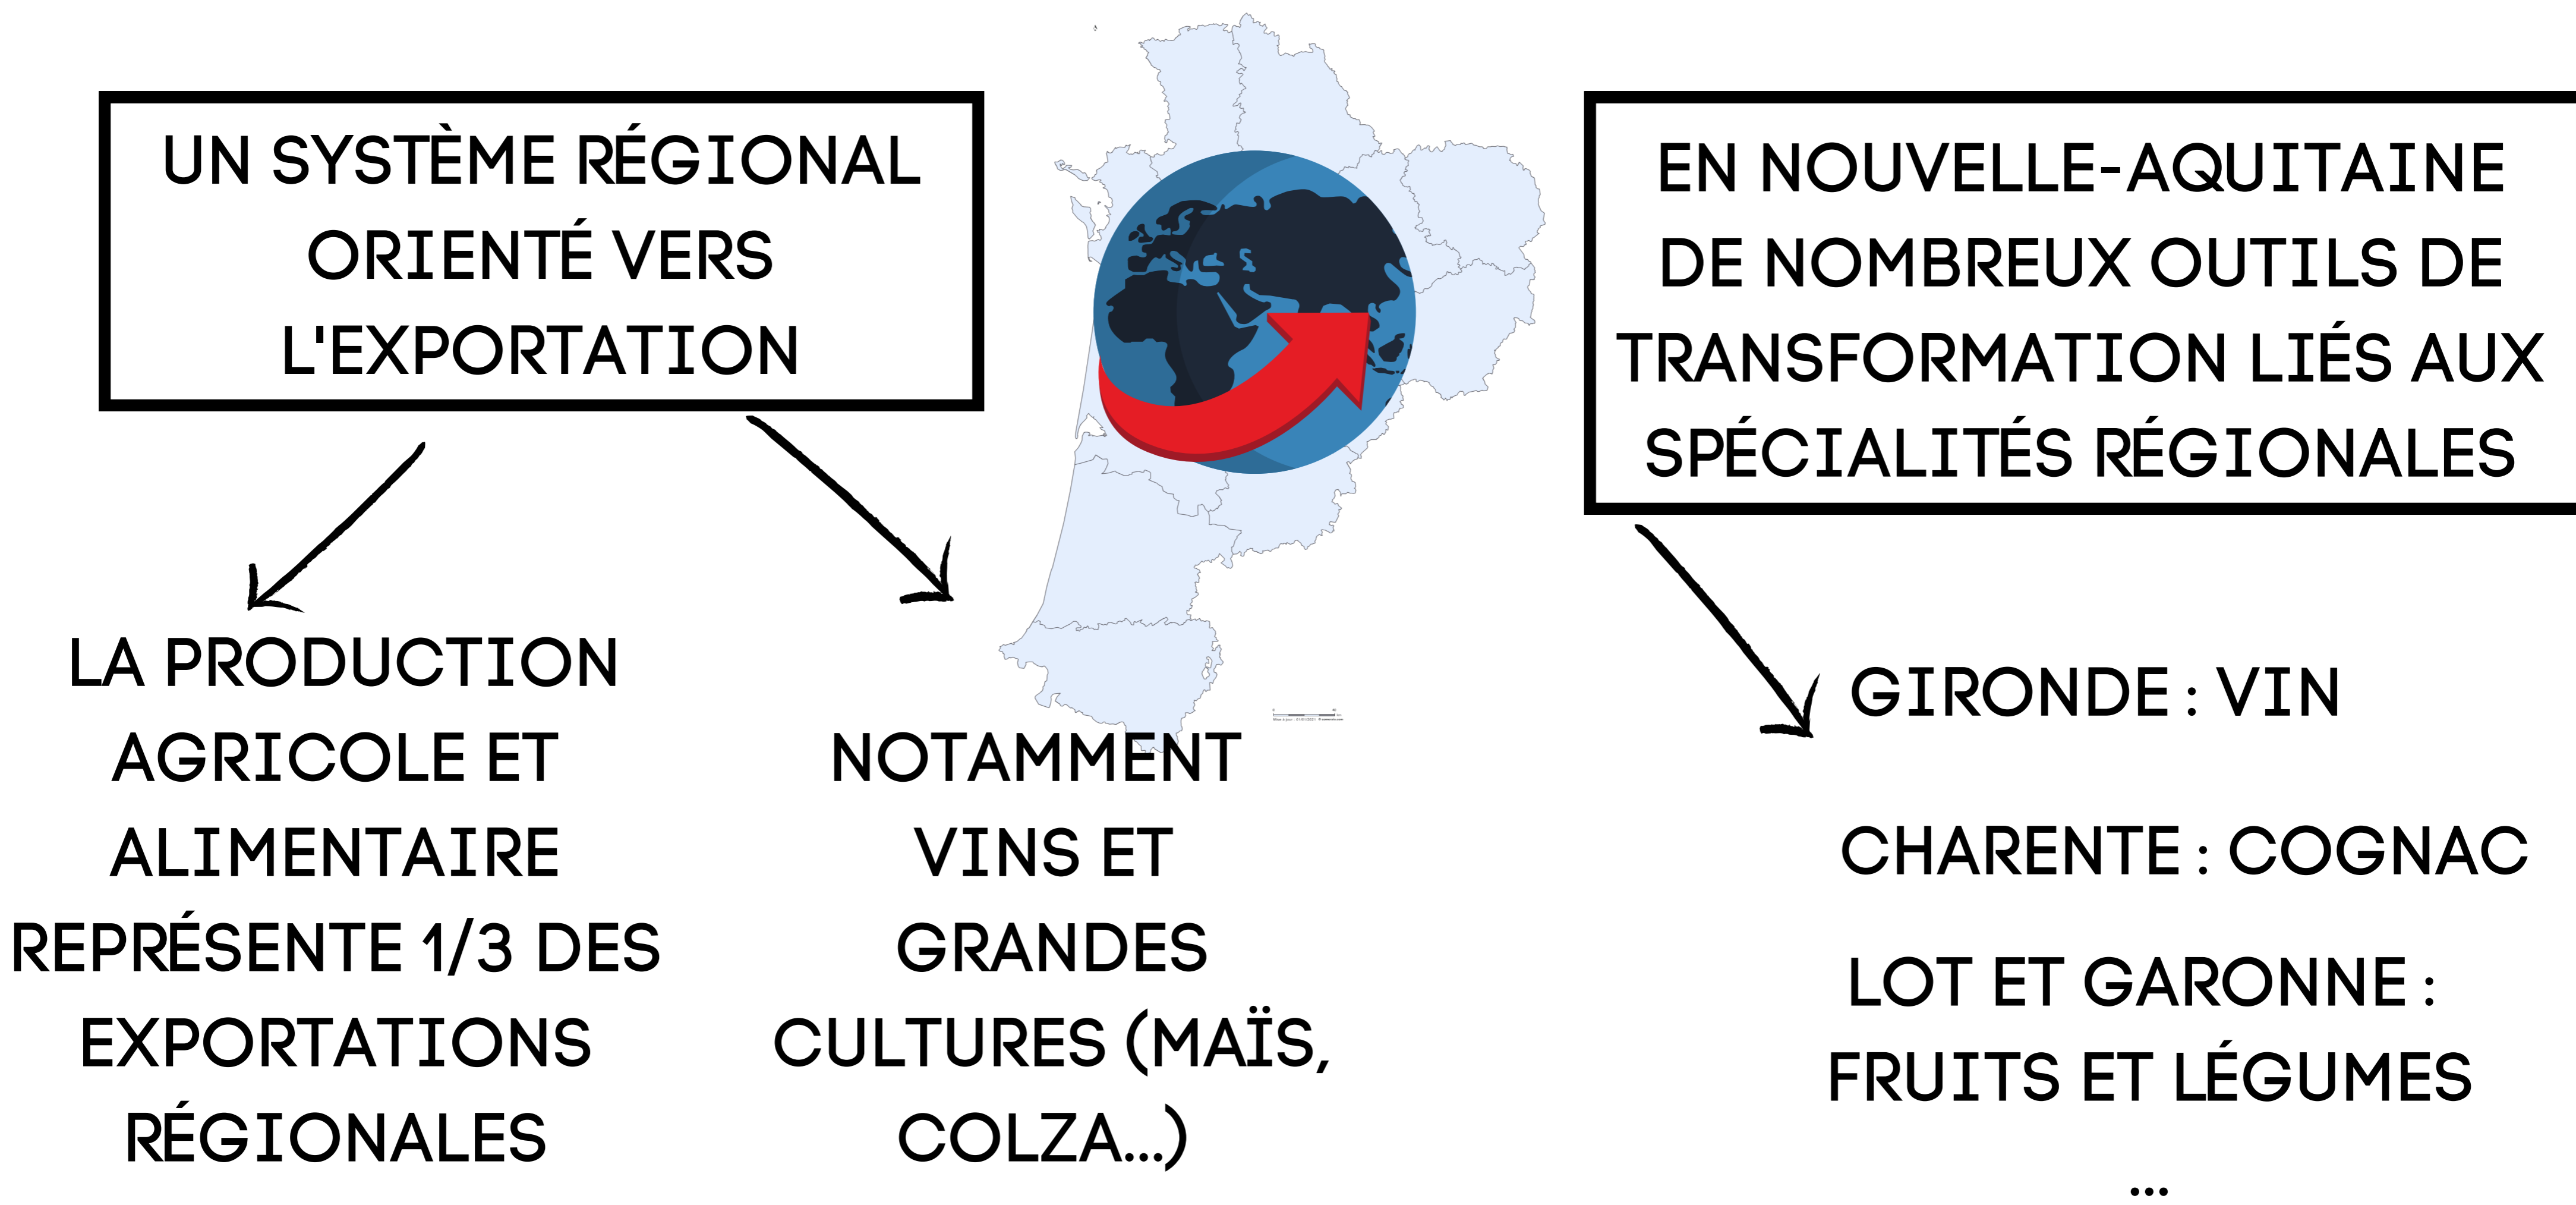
UN SYSTÈME RÉGIONAL ORIENTÉ VERS L'EXPORTATION

LA PRODUCTION AGRICOLE ET ALIMENTAIRE REPRÉSENTE 1/3 DES EXPORTATIONS RÉGIONALES

NOTAMMENT VINS ET GRANDES CULTURES (MAÏS, COLZA...)

EN NOUVELLE-AQUITAINE DE NOMBREUX OUTILS DE TRANSFORMATION LIÉS AUX SPÉCIALITÉS RÉGIONALES

GIRONDE : VIN

CHARENTE : COGNAC

LOT ET GARONNE : FRUITS ET LÉGUMES

...